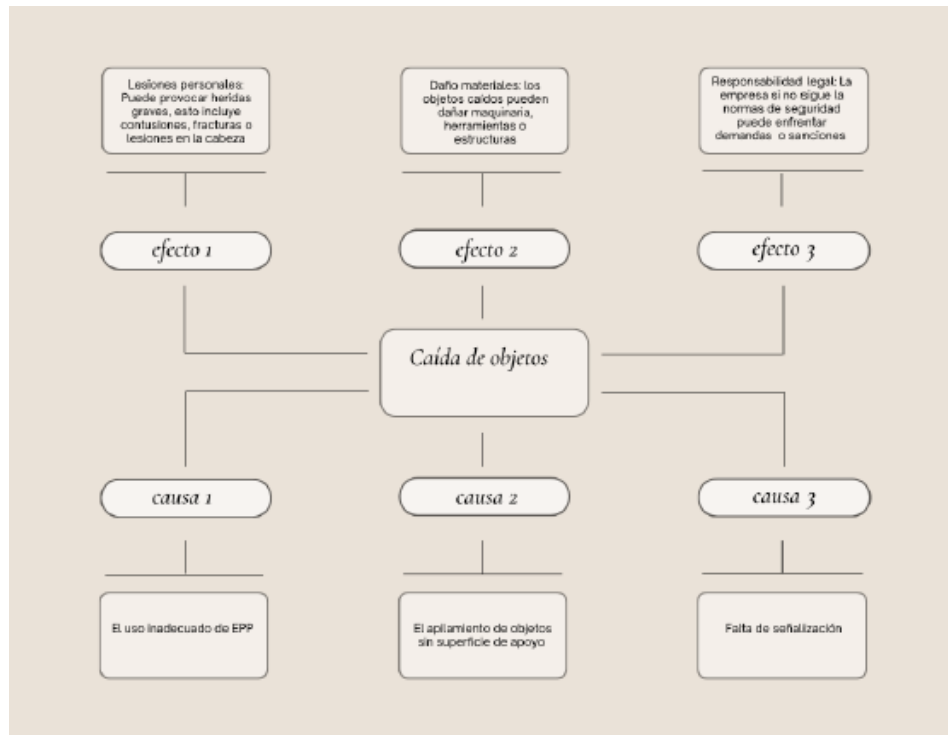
Lesiones personales: Puede provocar heridas graves, esto incluye contusiones, fracturas o lesiones en la cabeza

Daño materiales: los objetos caídos pueden dañar maquinaria, herramientas o estructuras

Responsabilidad legal: La empresa si no sigue la normas de seguridad puede enfrentar demandas o sanciones

efecto 1

efecto 2

efecto 3

Caída de objetos

causa 1

causa 2

causa 3

El uso inadecuado de EPP

El apilamiento de objetos sin superficie de apoyo

Falta de señalización